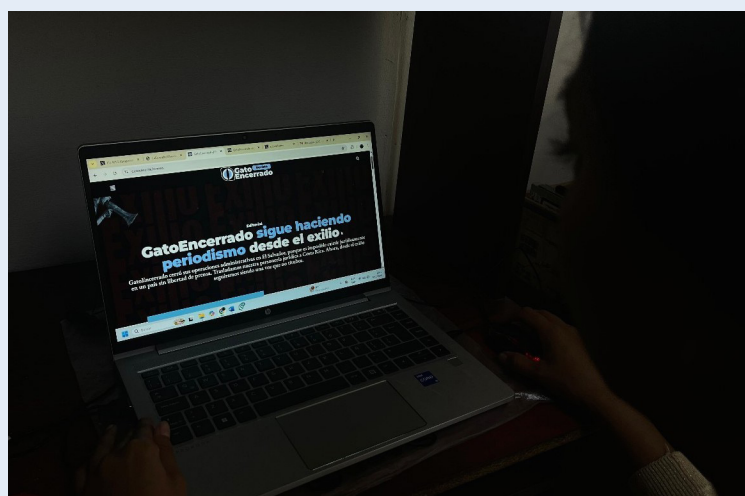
Gato Encerrado

Editorial

GatoEncerrado sigue haciendo periodismo desde el exilio.

GatoEncerrado cerró sus operaciones administrativas en El Salvador, porque es imposible existir jurídicamente en un país sin libertad de prensa. Trasladamos nuestra personería jurídica a Costa Rica. Ahora, desde el exilio seguiremos siendo una voz que no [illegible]

hp